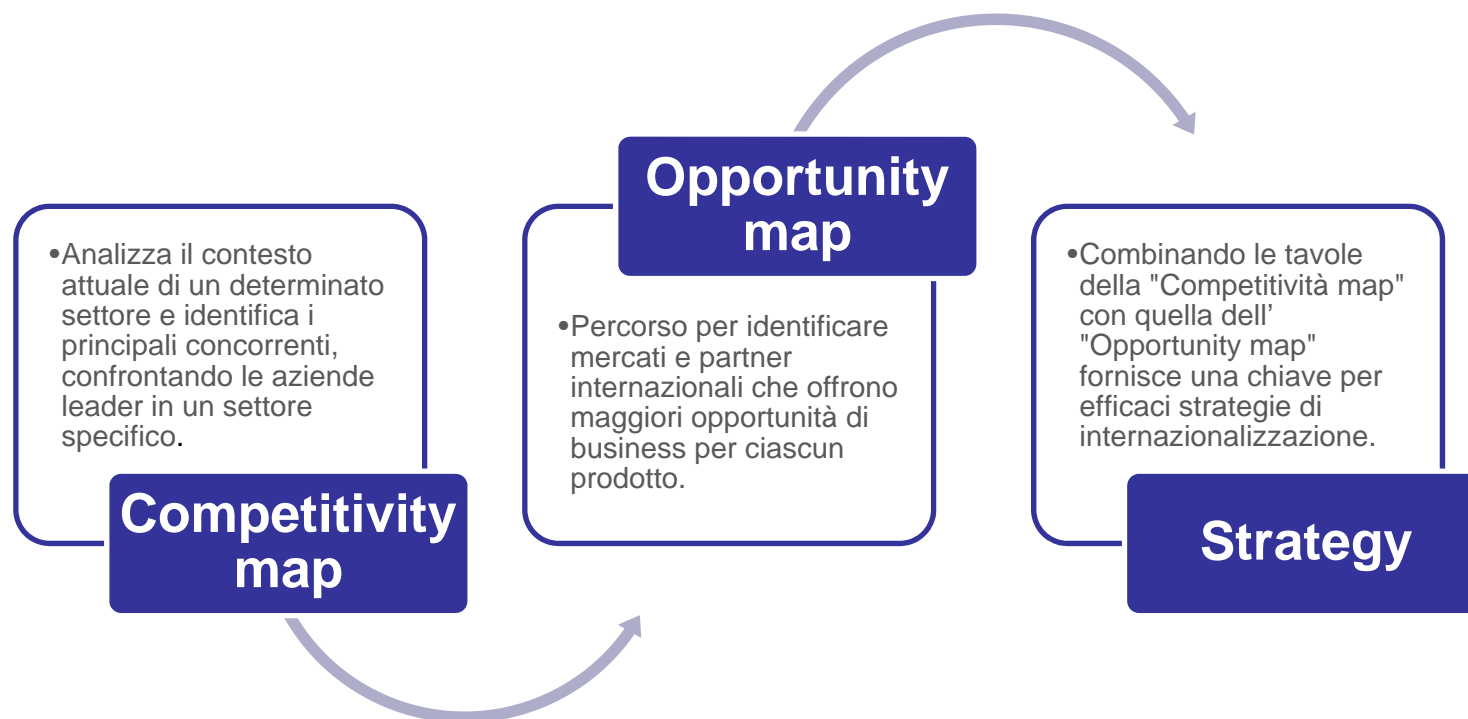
•Analizza il contesto attuale di un determinato settore e identifica i principali concorrenti, confrontando le aziende leader in un settore specifico.

Competitivity map

Opportunity map

•Percorso per identificare mercati e partner internazionali che offrono maggiori opportunità di business per ciascun prodotto.

•Combinando le tavole della "Competitività map" con quella dell’ "Opportunity map" fornisce una chiave per efficaci strategie di internazionalizzazione.

Strategy